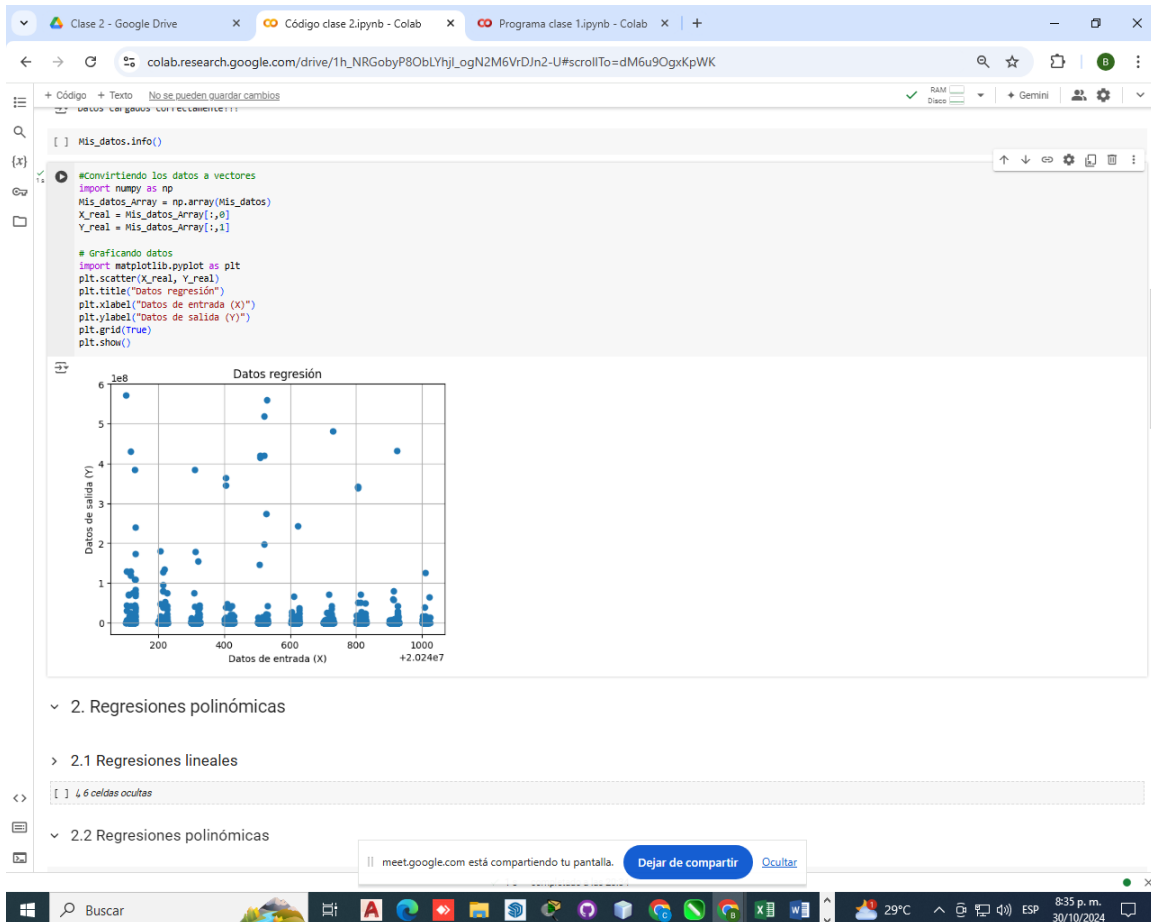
Clase 2 - Google Drive × Código clase 2.ipynb - Colab × Programa clase 1.ipynb - Colab × +

colab.research.google.com/drive/1h_NRGobyP8ObLYhjl_ogN2M6VrDJn2-U#scrollTo=dM6u9OgxKpWK

+ Código + Texto No se pueden guardar cambios RAM Disco Gemini

Datos cargados correctamente!!!

[ ] Mis_datos.info()

#Convirtiendo los datos a vectores
import numpy as np
Mis_datos_Array = np.array(Mis_datos)
X_real = Mis_datos_Array[:,0]
Y_real = Mis_datos_Array[:,1]

# Graficando datos
import matplotlib.pyplot as plt
plt.scatter(X_real, Y_real)
plt.title("Datos regresión")
plt.xlabel("Datos de entrada (X)")
plt.ylabel("Datos de salida (Y)")
plt.grid(True)
plt.show()

Datos regresión
1e8
6
5
4
3
2
1
0
Datos de salida (Y)
200 400 600 800 1000
Datos de entrada (X)
+2.024e7

2. Regresiones polinómicas

2.1 Regresiones lineales

[ ] 6 celdas ocultas

2.2 Regresiones polinómicas

meet.google.com está compartiendo tu pantalla. Dejar de compartir Ocultar

Buscar 29°C ESP 8:35 p. m. 30/10/2024